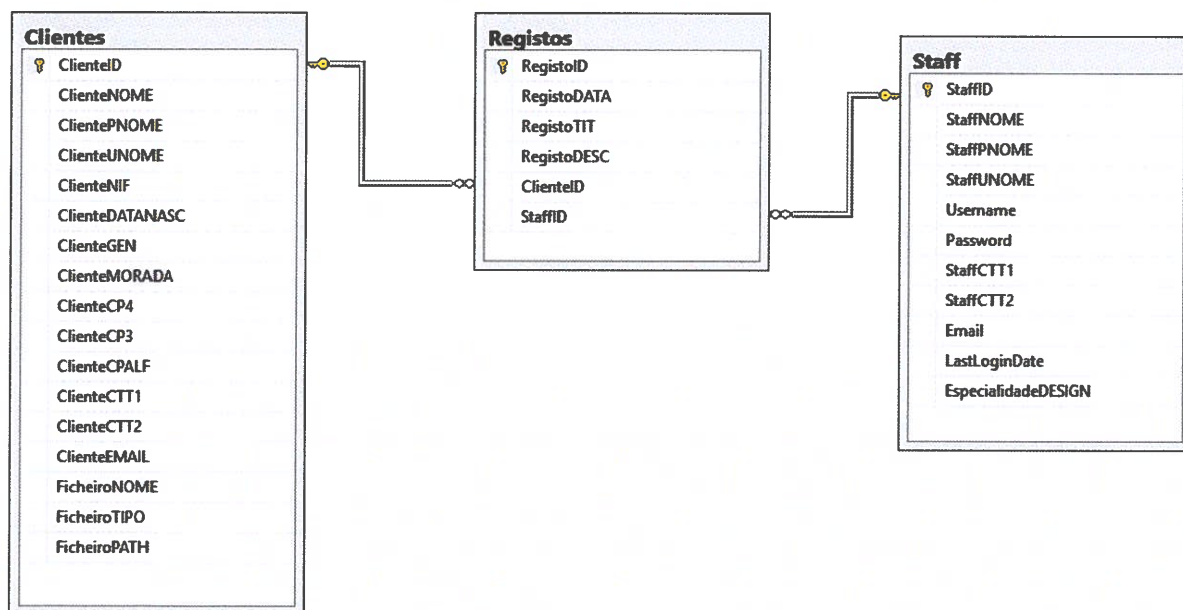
Clientes
ClienteID
ClienteNOME
ClientePNOME
ClienteUNOME
ClienteNIF
ClienteDATANASC
ClienteGEN
ClienteMORADA
ClienteCP4
ClienteCP3
ClienteCPALF
ClienteCTT1
ClienteCTT2
ClienteEMAIL
FicheiroNOME
FicheiroTIPO
FicheiroPATH

Registos
RegistoID
RegistoDATA
RegistoTIT
RegistoDESC
ClienteID
StaffID

Staff
StaffID
StaffNOME
StaffPNOME
StaffUNOME
Username
Password
StaffCTT1
StaffCTT2
Email
LastLoginDate
EspecialidadeDESIGN